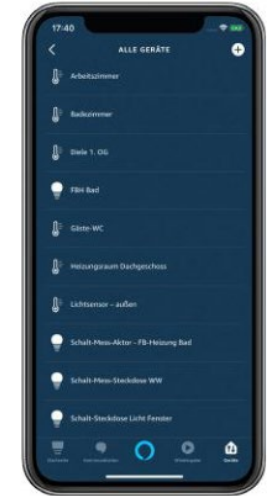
17:40

ALLE GERÄTE

Arbeitszimmer

Badezimmer

Diele 1. OG

FBH Bad

Gäste-WC

Heizungsraum Dachgeschoss

Lichtsensor - außen

Schalt-Mess-Akter - FB-Heizung Bad

Schalt-Mess-Steckdose WW

Schalt-Steckdose Licht Fenster

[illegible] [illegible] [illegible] Geräte